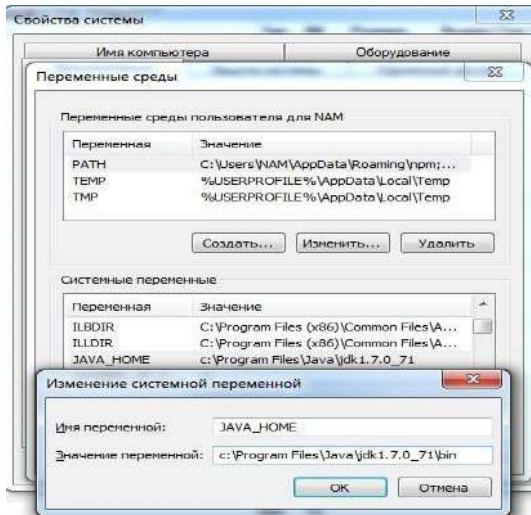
Свойства системы

Имя компьютера | Оборудование

Переменные среды

Переменные среды пользователя для NAM

| Переменная | Значение |
|---|---|
| PATH | C:\Users\NAM\AppData\Roaming\npm;... |
| TEMP | %USERPROFILE%\AppData\Local\Temp |
| TMP | %USERPROFILE%\AppData\Local\Temp |

Создать... Изменить... Удалить

Системные переменные

| Переменная | Значение |
|---|---|
| ILBDIR | C:\Program Files (x86)\Common Files\A... |
| ILLDIR | C:\Program Files (x86)\Common Files\A... |
| JAVA_HOME | c:\Program Files\Java\jdk1.7.0_71 |

Изменение системной переменной

Имя переменной: JAVA_HOME

Значение переменной: c:\Program Files\Java\jdk1.7.0_71\bin

OK Отмена